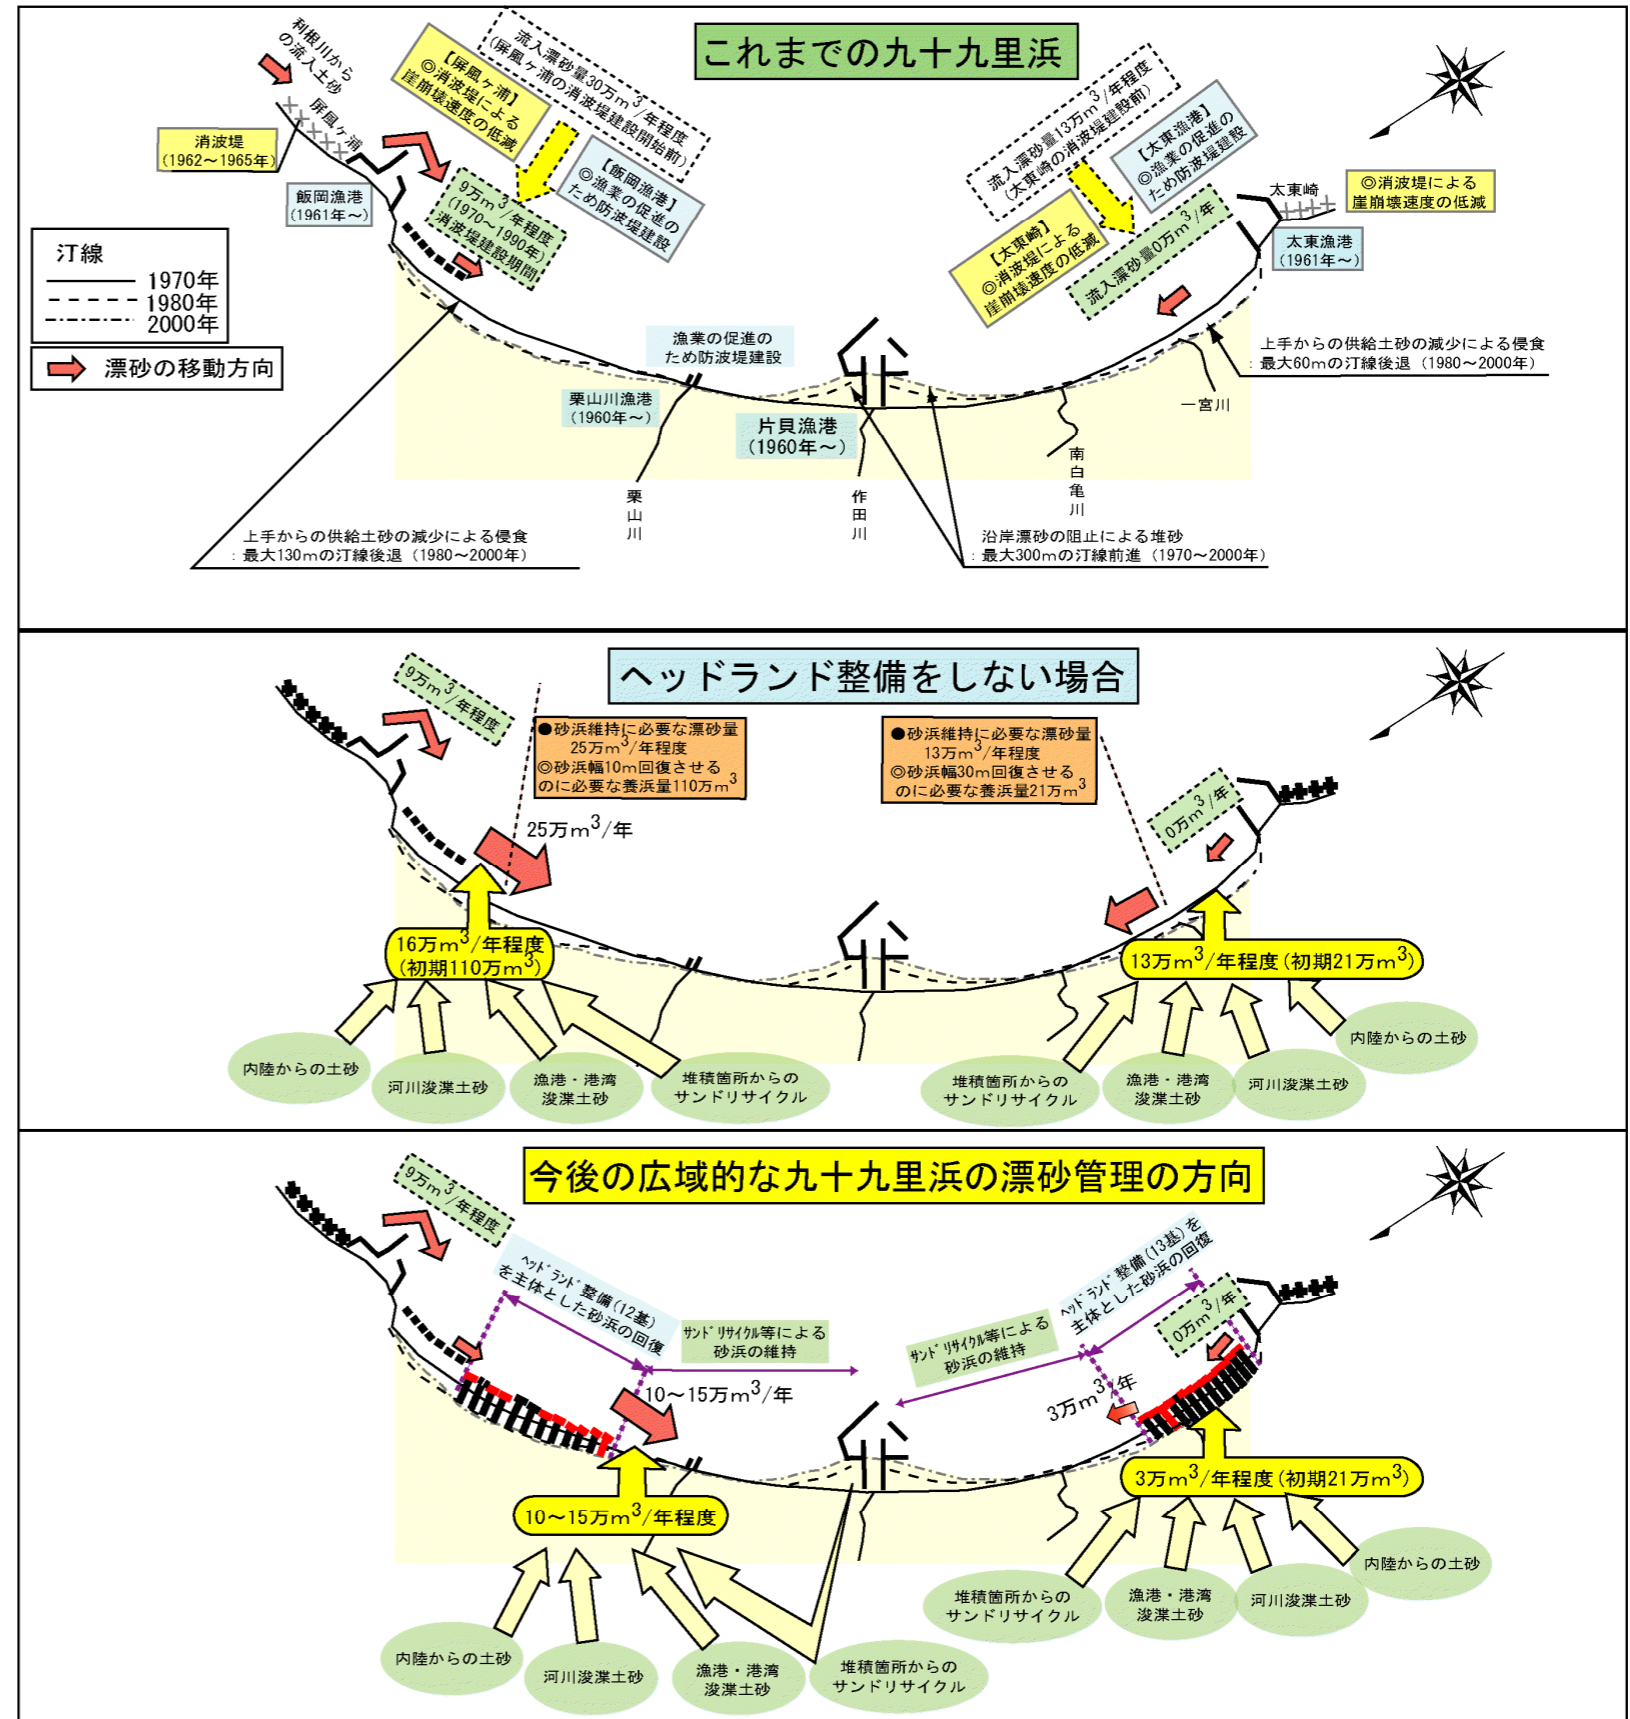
これまでの九十九里浜

利根川からの流入土砂

屏風ヶ浦

消波堤
(1962～1965年)

飯岡漁港
(1961年～)

【屏風ヶ浦】
◎消波堤による崖崩壊速度の低減

流入漂砂量30万$m^3$/年程度
(屏風ヶ浦の消波堤建設開始前)

9万$m^3$/年程度
(1970～1990年)
消波堤建設期間

【飯岡漁港】
◎漁業の促進のため防波堤建設

汀線
1970年
1980年
2000年

漂砂の移動方向

流入漂砂量13万$m^3$/年程度
(太東崎の消波堤建設前)

【太東漁港】
◎漁業の促進のため防波堤建設

太東崎

◎消波堤による崖崩壊速度の低減

【太東崎】
◎消波堤による崖崩壊速度の低減

流入漂砂量0万$m^3$/年

太東漁港
(1961年～)

漁業の促進のため防波堤建設

栗山川漁港
(1960年～)

片貝漁港
(1960年～)

上手からの供給土砂の減少による侵食
：最大60mの汀線後退(1980～2000年)

一宮川

南白亀川

栗山川

作田川

上手からの供給土砂の減少による侵食
：最大130mの汀線後退(1980～2000年)

沿岸漂砂の阻止による堆砂
：最大300mの汀線前進(1970～2000年)

ヘッドランド整備をしない場合

9万$m^3$/年程度

●砂浜維持に必要な漂砂量
25万$m^3$/年程度
◎砂浜幅10m回復させるのに必要な養浜量110万$m^3$

●砂浜維持に必要な漂砂量
13万$m^3$/年程度
◎砂浜幅30m回復させるのに必要な養浜量21万$m^3$

0万$m^3$/年

25万$m^3$/年

16万$m^3$/年程度
(初期110万$m^3$)

13万$m^3$/年程度(初期21万$m^3$)

内陸からの土砂
河川浚渫土砂
漁港・港湾浚渫土砂
堆積箇所からのサンドリサイクル

堆積箇所からのサンドリサイクル
漁港・港湾浚渫土砂
河川浚渫土砂
内陸からの土砂

今後の広域的な九十九里浜の漂砂管理の方向

9万$m^3$/年程度

ﾍｯﾄﾞﾗﾝﾄﾞ整備(12基)を主体とした砂浜の回復

ｻﾝﾄﾞﾘｻｲｸﾙ等による砂浜の維持

ｻﾝﾄﾞﾘｻｲｸﾙ等による砂浜の維持

ﾍｯﾄﾞﾗﾝﾄﾞ整備(13基)を主体とした砂浜の回復

0万$m^3$/年

10～15万$m^3$/年

3万$m^3$/年

10～15万$m^3$/年程度

3万$m^3$/年程度(初期21万$m^3$)

内陸からの土砂
河川浚渫土砂
漁港・港湾浚渫土砂
堆積箇所からのサンドリサイクル

堆積箇所からのサンドリサイクル
漁港・港湾浚渫土砂
河川浚渫土砂
内陸からの土砂